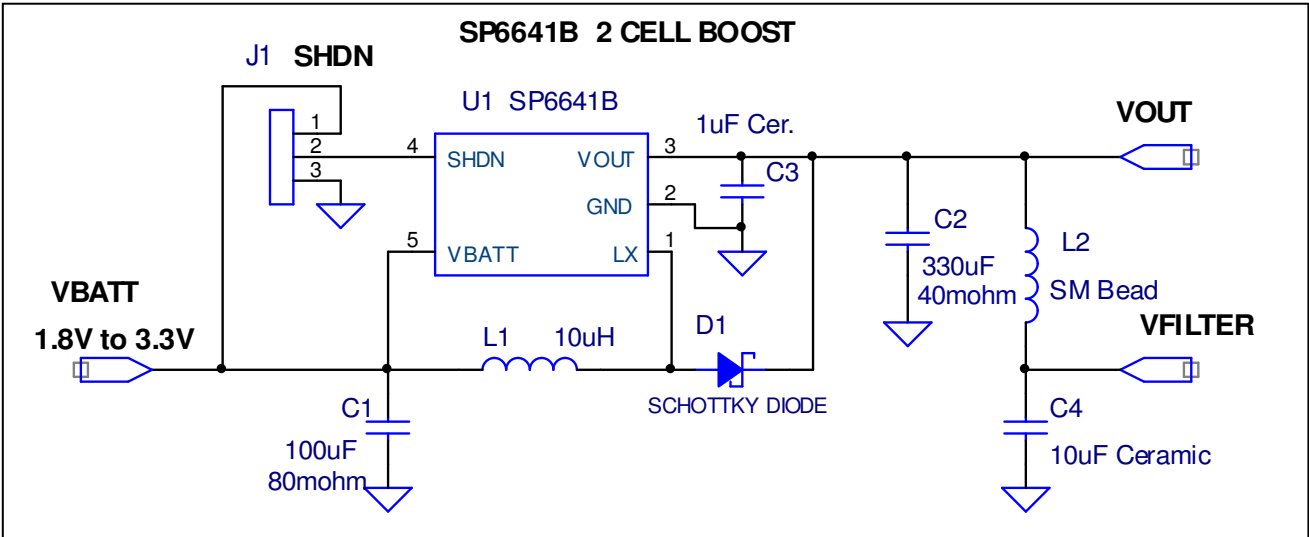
SP6641B 2 CELL BOOST

J1 SHDN

1
2
3

U1 SP6641B

4 SHDN
VOUT 3
GND 2
5 VBATT
LX 1

1uF Cer.
C3

VOUT

C2
330uF
40mohm

L2
SM Bead

VBATT
1.8V to 3.3V

L1 10uH

D1
SCHOTTKY DIODE

VFILTER

C1
100uF
80mohm

C4
10uF Ceramic